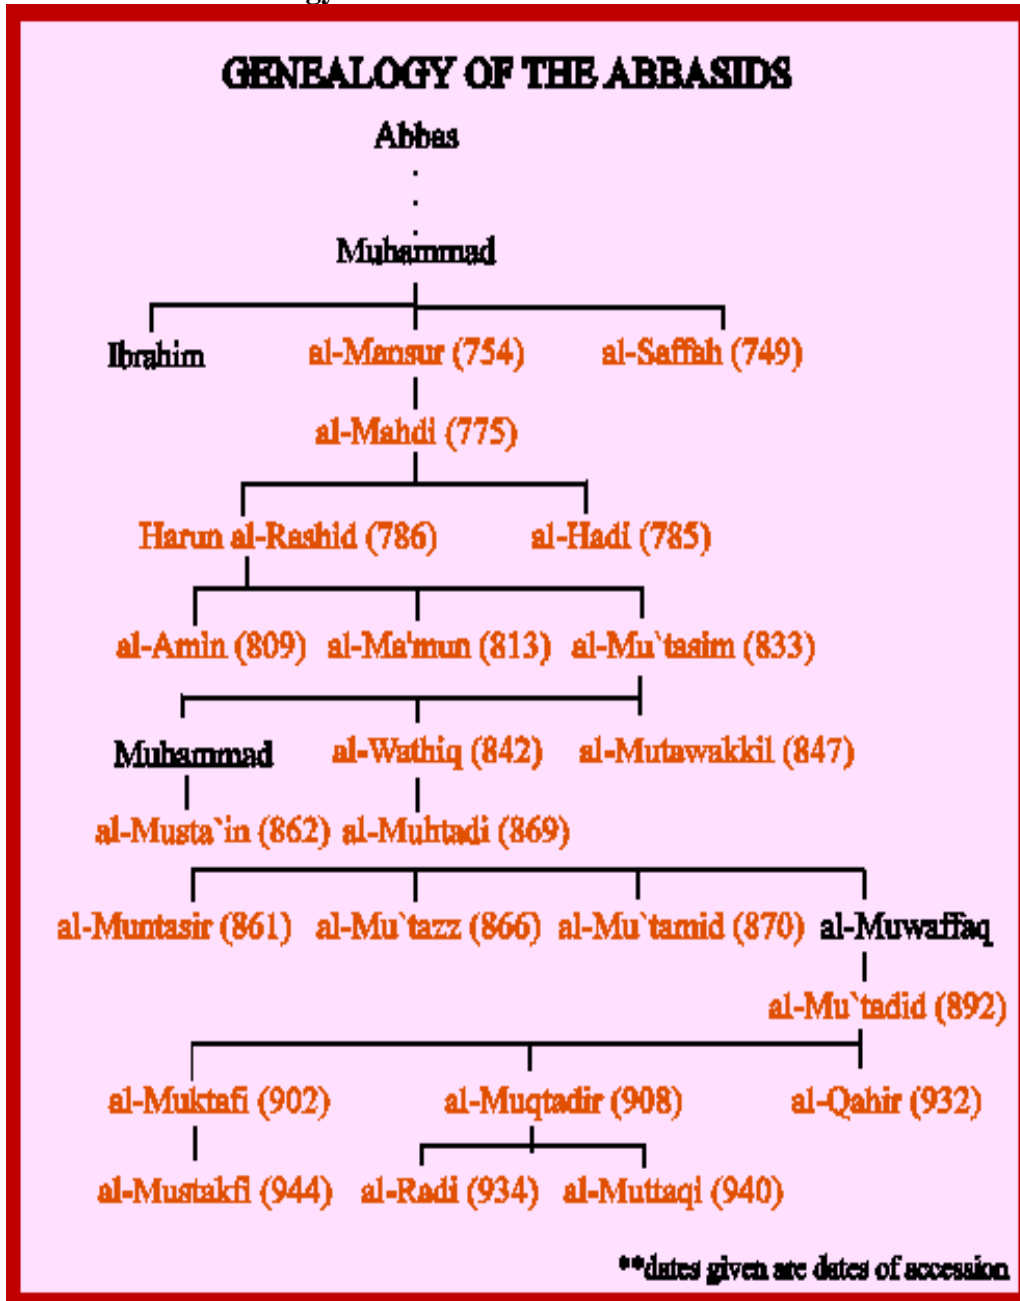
GENEALOGY OF THE ABBASIDS

Abbas

Muhammad

Ibrahim
al-Mansur (754)
al-Saffah (749)

al-Mahdi (775)

Harun al-Rashid (786)
al-Hadi (785)

al-Amin (809)
al-Ma'mun (813)
al-Mu`tasim (833)

Muhammad
al-Wathiq (842)
al-Mutawakkil (847)

al-Musta`in (862)
al-Muhtadi (869)

al-Muntasir (861)
al-Mu`tazz (866)
al-Mu`tamid (870)
al-Muwaffaq

al-Mu`tadid (892)

al-Muktafi (902)
al-Muqtadir (908)
al-Qahir (932)

al-Mustakfi (944)
al-Radi (934)
al-Muttaqi (940)

**dates given are dates of accession